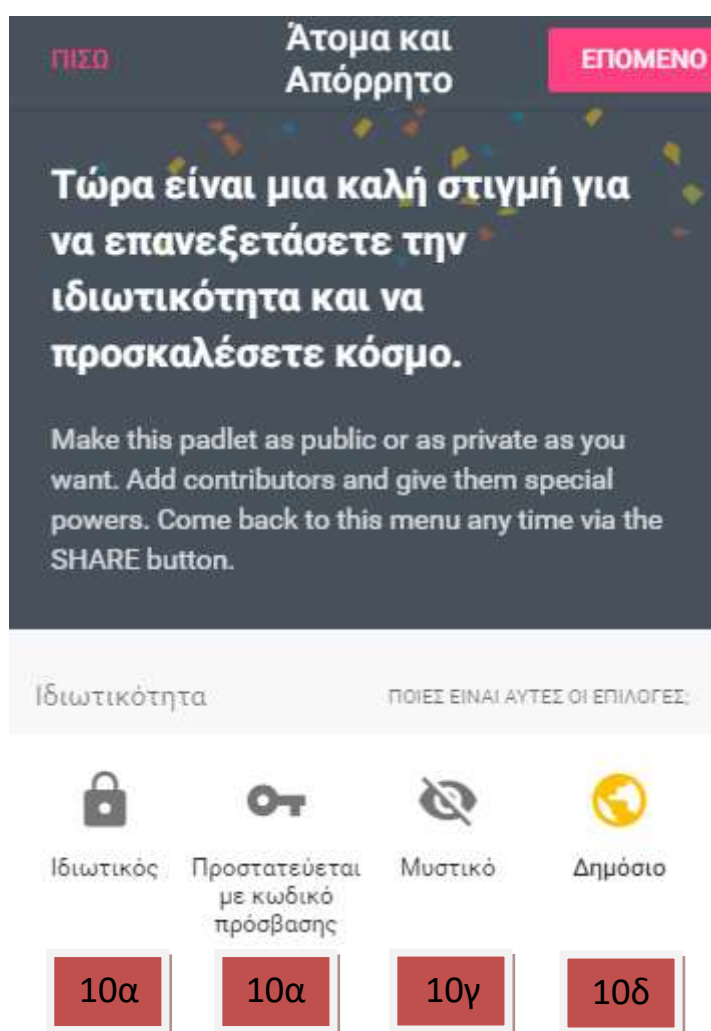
ΠΙΣΩ

Άτομα και Απόρρητο

ΕΠΟΜΕΝΟ

Τώρα είναι μια καλή στιγμή για να επανεξετάσετε την ιδιωτικότητα και να προσκαλέσετε κόσμο.

Make this padlet as public or as private as you want. Add contributors and give them special powers. Come back to this menu any time via the SHARE button.

Ιδιωτικότητα

ΠΟΙΕΣ ΕΙΝΑΙ ΑΥΤΕΣ ΟΙ ΕΠΙΛΟΓΕΣ;

Ιδιωτικός

Προστατεύεται με κωδικό πρόσβασης

Μυστικό

Δημόσιο

10α

10α

10γ

10δ